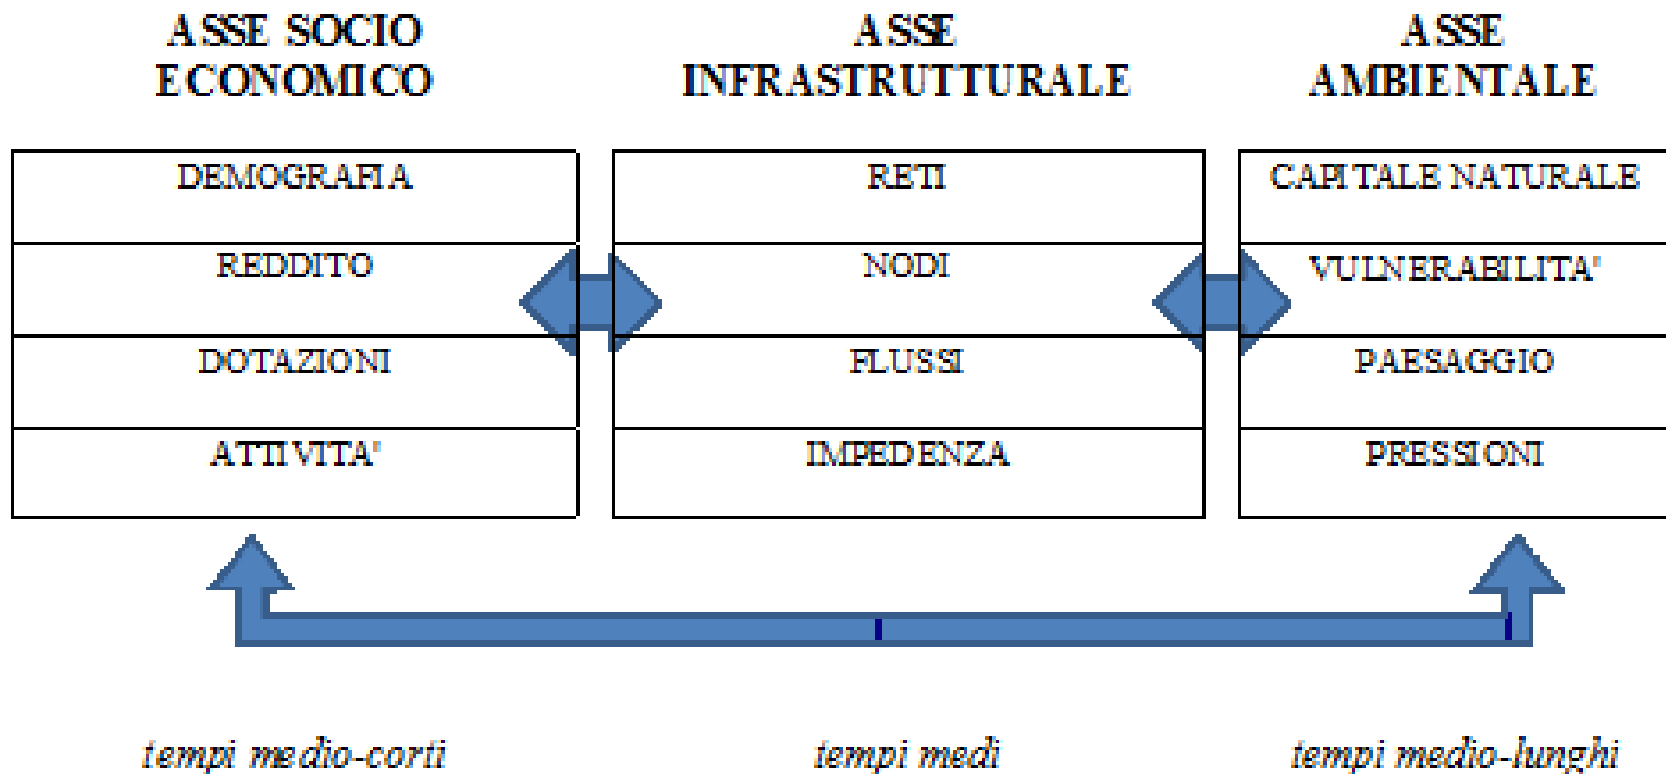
ASSE SOCIO ECONOMICO

ASSE INFRASTRUTTURALE

ASSE AMBIENTALE

| DEMOGRAFIA |
|---|
| REDDITO |
| DOTAZIONI |
| ATTIVITA' |

| RETI |
|---|
| NODI |
| FLUSSI |
| IMPEDENZA |

| CAPITALE NATURALE |
|---|
| VULNERABILITA' |
| PAESAGGIO |
| PRESSIONI |

tempi medio-corti

tempi medi

tempi medio-lunghi